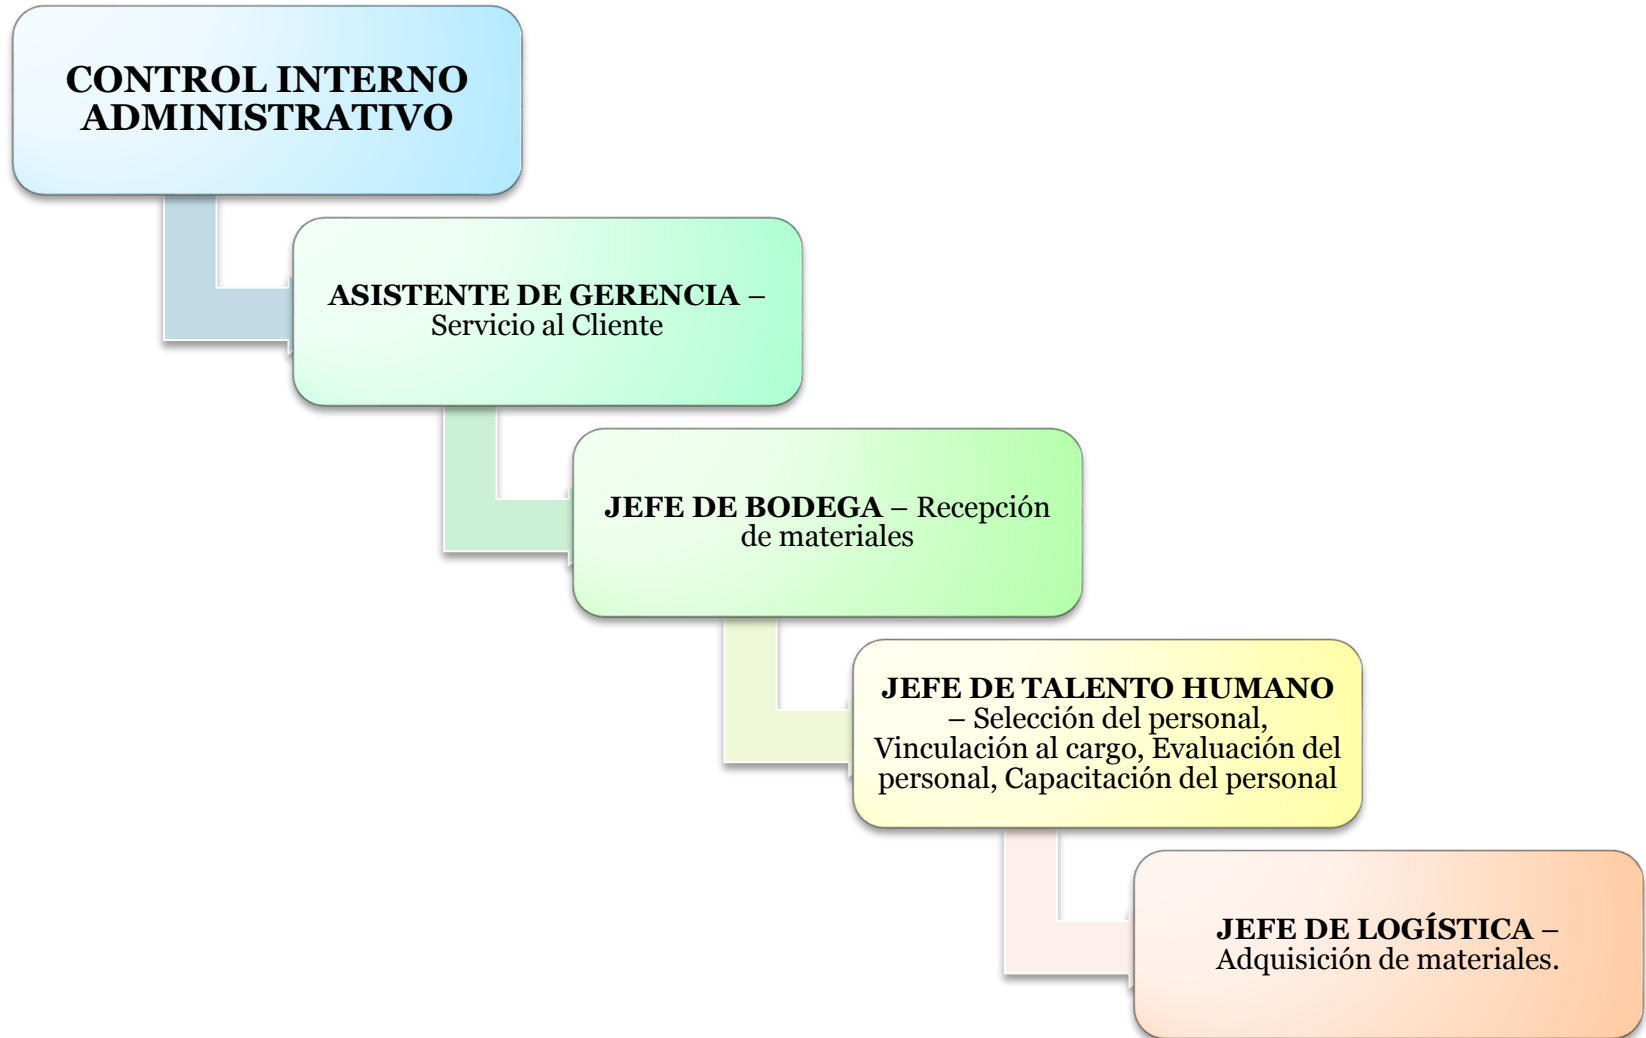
CONTROL INTERNO ADMINISTRATIVO

ASISTENTE DE GERENCIA – Servicio al Cliente

JEFE DE BODEGA – Recepción de materiales

JEFE DE TALENTO HUMANO – Selección del personal, Vinculación al cargo, Evaluación del personal, Capacitación del personal

JEFE DE LOGÍSTICA – Adquisición de materiales.